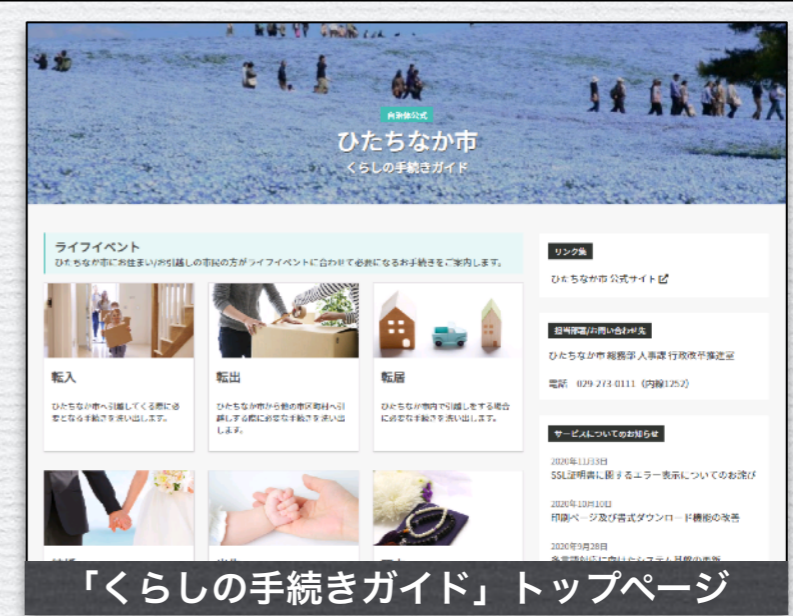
自治体公式
ひたちなか市
くらしの手続きガイド

ライフイベント
ひたちなか市にお住まい/お引越しの市民の方がライフイベントに合わせて必要になるお手続きをご案内します。

転入
ひたちなか市へ引越してくる際に必要となる手続きを洗い出します。

転出
ひたちなか市から他の市区町村へ引越しする際に必要な手続きを洗い出します。

転居
ひたちなか市内で引越しをする場合に必要な手続きを洗い出します。

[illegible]

リンク集
ひたちなか市 公式サイト

担当部署/お問い合わせ先
ひたちなか市総務部人事課行政改革推進室
電話 029-273-0111（内線1252）

サービスについてのお知らせ
2020年11月13日
SSL証明書に関するエラー表示についてのお詫び
2020年10月10日
印刷ページ及び書式ダウンロード機能の改善
2020年9月28日
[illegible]

「くらしの手続きガイド」トップページ